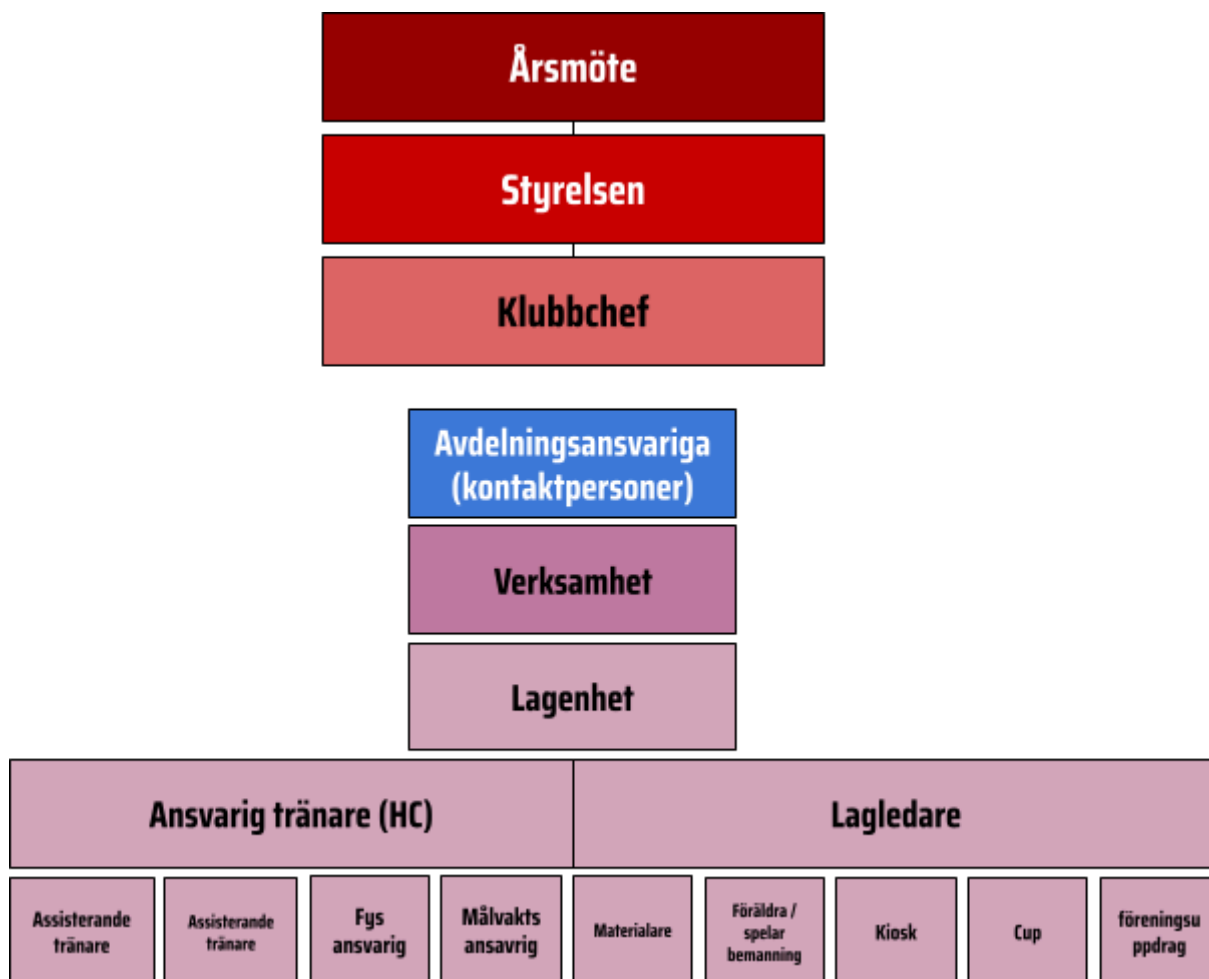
Årsmöte

Styrelsen

Klubbchef

Avdelningsansvariga (kontaktpersoner)

Verksamhet

Lagenhet

Ansvarig tränare (HC)

Lagledare

Assisterande tränare

Assisterande tränare

Fys ansvarig

Målvakts ansavrig

Materialare

Föräldra / spelar bemanning

Kiosk

Cup

föreningsuppdrag